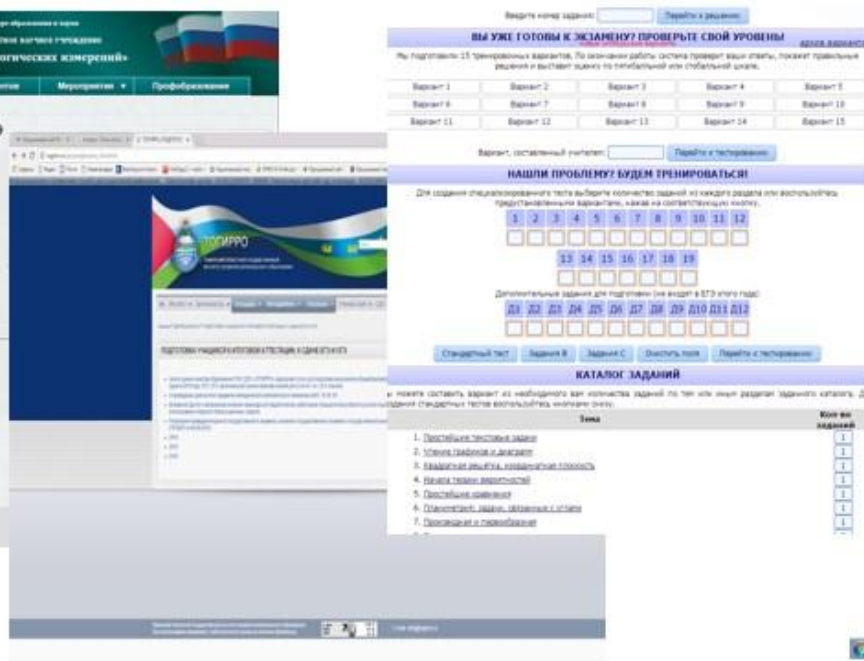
…ное научное учреждение
…огических измерений»
Мероприятия ▾
Профобразование

ТОГИРРО

ПОДГОТОВКА УЧАЩИХСЯ К ИТОГОВОЙ АТТЕСТАЦИИ, К СДАЧЕ ОГЭ И ЕГЭ

Введите номер задания:
Перейти к решению

ВЫ УЖЕ ГОТОВЫ К ЭКЗАМЕНУ? ПРОВЕРЬТЕ СВОЙ УРОВЕНЬ!
архив вариантов

Мы подготовили 15 тренировочных вариантов. По окончании работы система проверит ваши ответы, покажет правильные решения и выставит оценку по пятибалльной или стобалльной шкале.

| Вариант 1 | Вариант 2 | Вариант 3 | Вариант 4 | Вариант 5 |
|---|---|---|---|---|
| Вариант 6 | Вариант 7 | Вариант 8 | Вариант 9 | Вариант 10 |
| Вариант 11 | Вариант 12 | Вариант 13 | Вариант 14 | Вариант 15 |

Вариант, составленный учителем:
Перейти к тестированию

НАШЛИ ПРОБЛЕМУ? БУДЕМ ТРЕНИРОВАТЬСЯ!

Для создания специализированного теста выберите количество заданий из каждого раздела или воспользуйтесь предоставленными вариантами, нажав на соответствующую кнопку.

1 2 3 4 5 6 7 8 9 10 11 12
13 14 15 16 17 18 19

Дополнительные задания для подготовки (не входят в ЕГЭ этого года)
Д1 Д2 Д3 Д4 Д5 Д6 Д7 Д8 Д9 Д10 Д11 Д12

Стандартный тест
Задания В
Задания С
Очистить поля
Перейти к тестированию

КАТАЛОГ ЗАДАНИЙ

…ы можете составить вариант из необходимого вам количества заданий по тем или иным разделам заданного каталога. Д… …создания стандартных тестов воспользуйтесь кнопками (ниже).

| Тема | Кол-во заданий |
|---|---|
| 1. Простейшие текстовые задачи | 1 |
| 2. Чтение графиков и диаграмм | 1 |
| 3. Квадратная решётка, координатная плоскость | 1 |
| 4. Начала теории вероятностей | 1 |
| 5. Простейшие уравнения | 1 |
| 6. Планиметрия: задачи, связанные с углами | 1 |
| 7. Производная и первообразная | 1 |